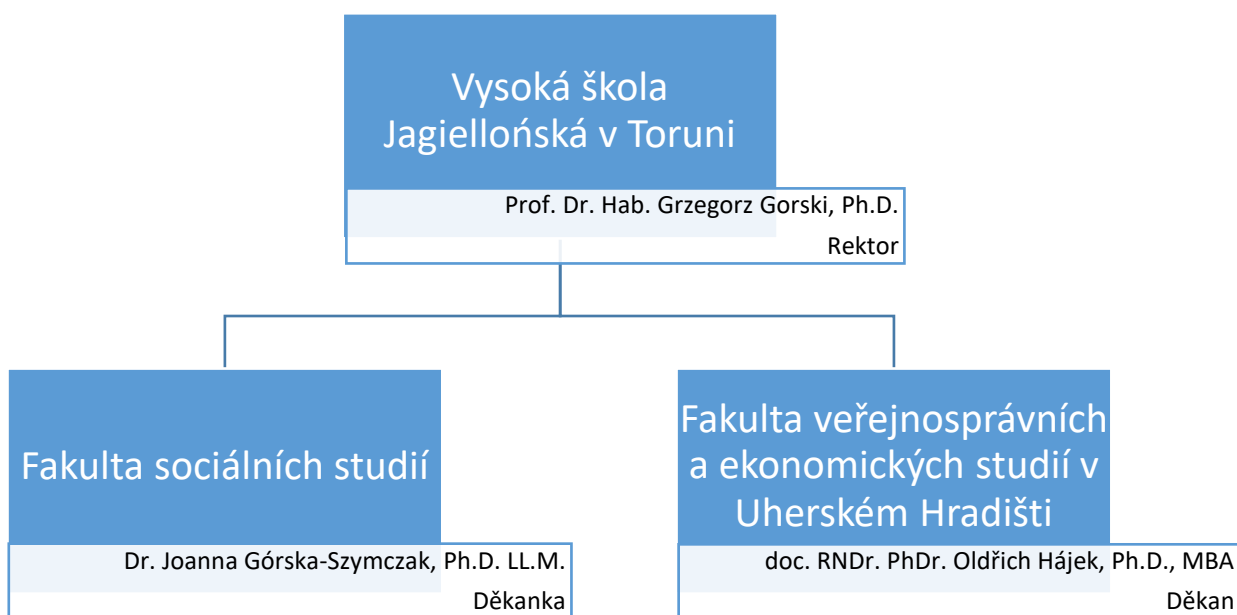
Vysoká škola Jagiellońská v Toruni

Prof. Dr. Hab. Grzegorz Gorski, Ph.D.

Rektor

Fakulta sociálních studií

Dr. Joanna Górska-Szymczak, Ph.D. LL.M.

Děkanka

Fakulta veřejnosprávních a ekonomických studií v Uherském Hradišti

doc. RNDr. PhDr. Oldřich Hájek, Ph.D., MBA

Děkan